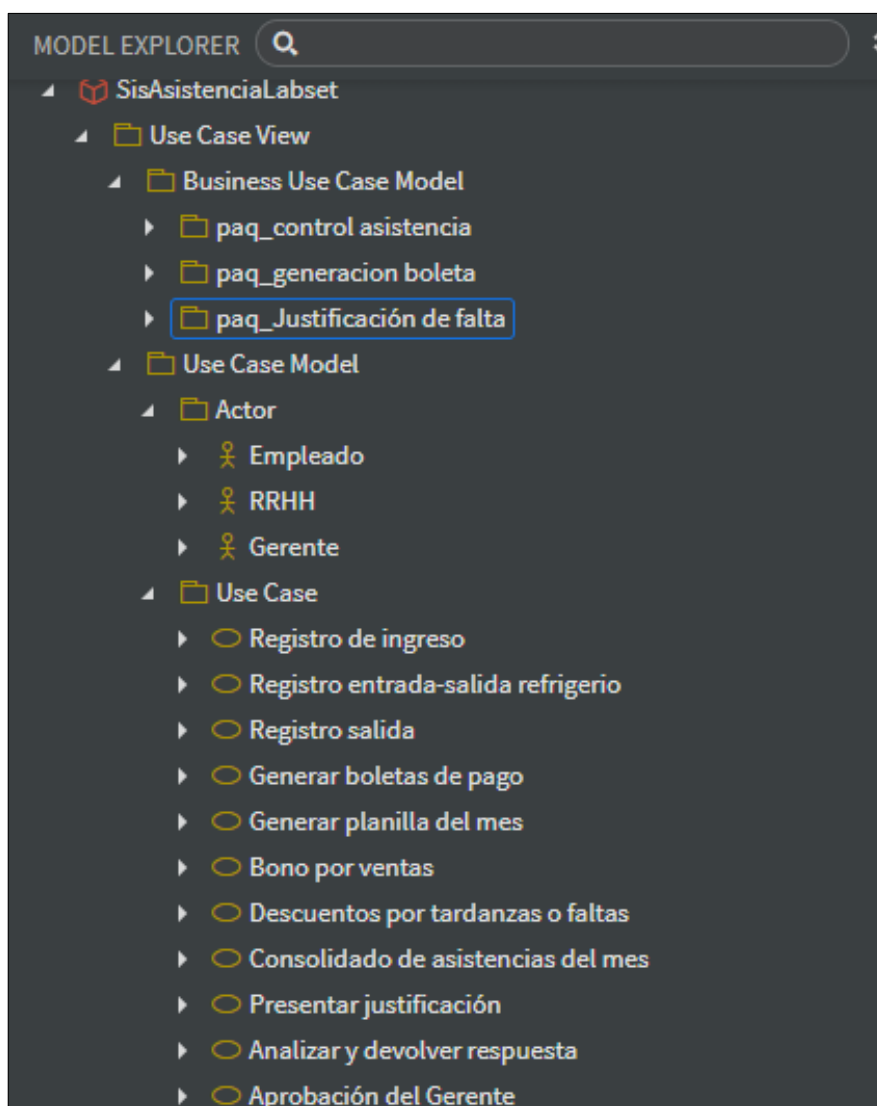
MODEL EXPLORER

SisAsistenciaLabset
Use Case View
Business Use Case Model
paq_control asistencia
paq_generacion boleta
paq_Justificación de falta
Use Case Model
Actor
Empleado
RRHH
Gerente
Use Case
Registro de ingreso
Registro entrada-salida refrigerio
Registro salida
Generar boletas de pago
Generar planilla del mes
Bono por ventas
Descuentos por tardanzas o faltas
Consolidado de asistencias del mes
Presentar justificación
Analizar y devolver respuesta
Aprobación del Gerente